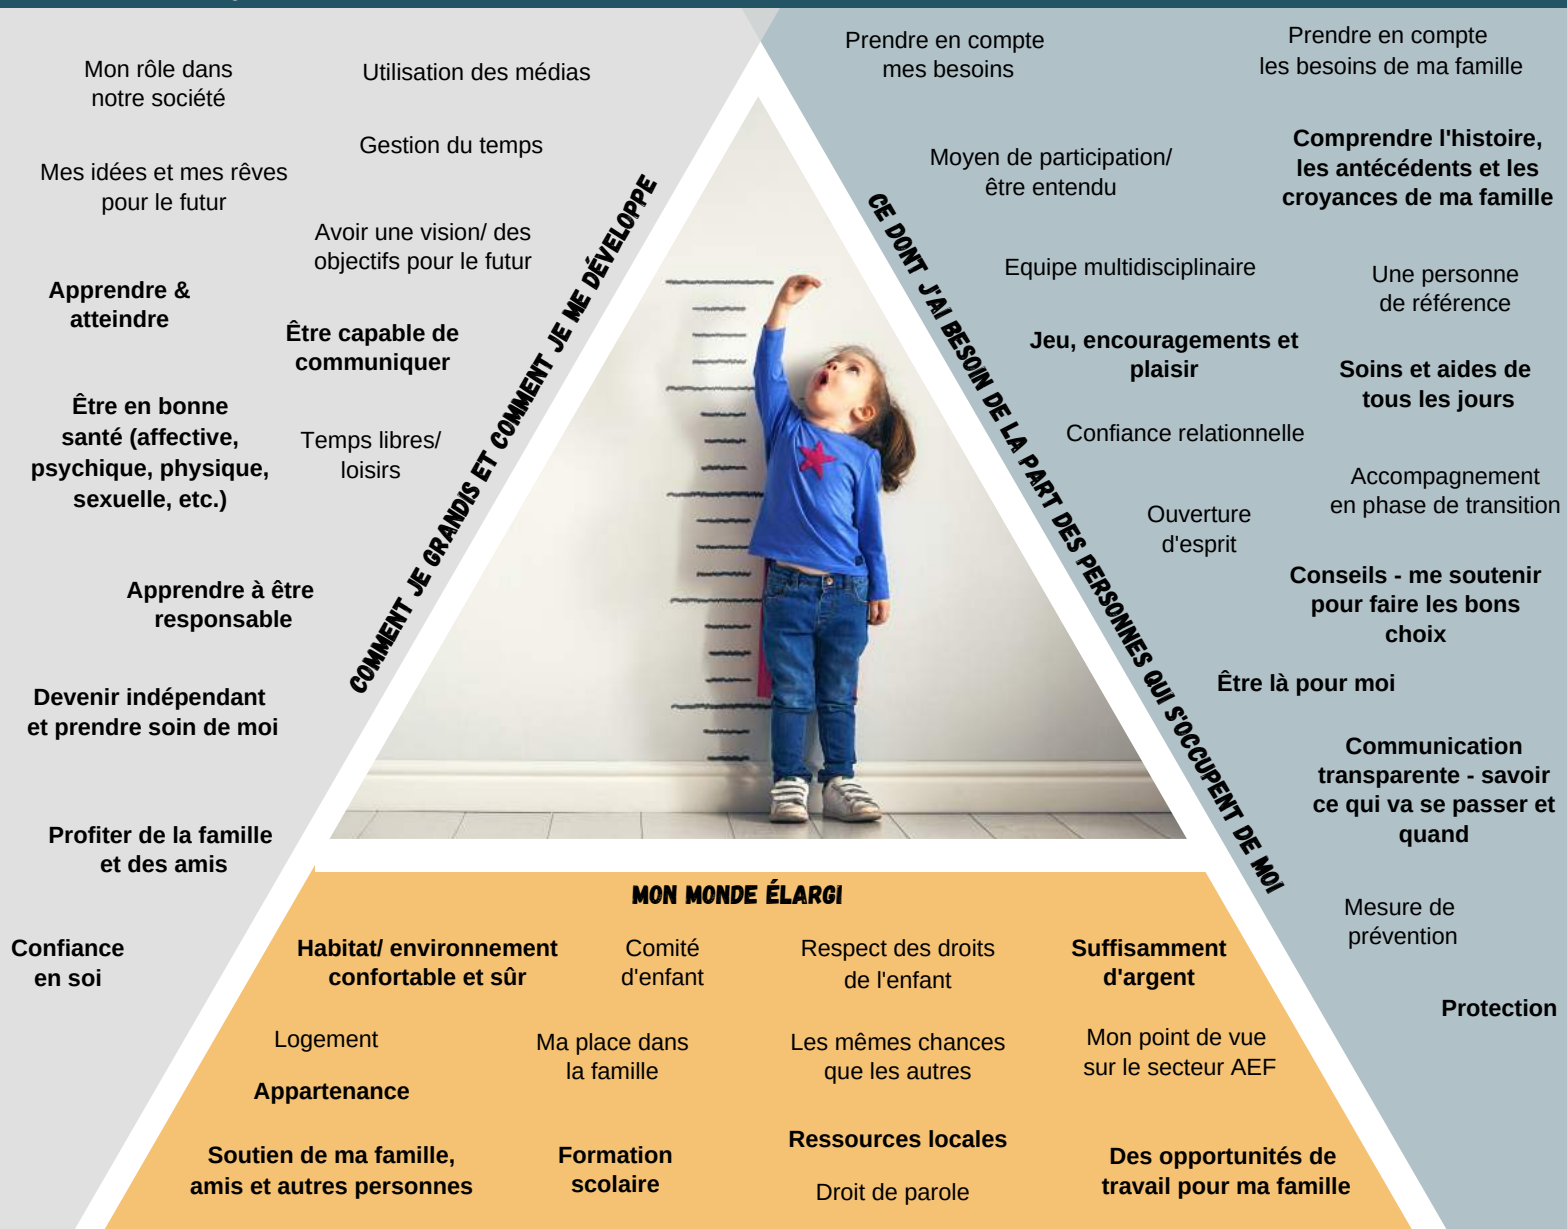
Mon rôle dans notre société

Utilisation des médias

Gestion du temps

Mes idées et mes rêves pour le futur

Avoir une vision/ des objectifs pour le futur

Apprendre & atteindre

Être capable de communiquer

Être en bonne santé (affective, psychique, physique, sexuelle, etc.)

Temps libres/ loisirs

Apprendre à être responsable

Devenir indépendant et prendre soin de moi

Profiter de la famille et des amis

Confiance en soi

COMMENT JE GRANDIS ET COMMENT JE ME DÉVELOPPE

Prendre en compte mes besoins

Prendre en compte les besoins de ma famille

Moyen de participation/ être entendu

Comprendre l'histoire, les antécédents et les croyances de ma famille

Equipe multidisciplinaire

Une personne de référence

Jeu, encouragements et plaisir

Soins et aides de tous les jours

Confiance relationnelle

Accompagnement en phase de transition

Ouverture d'esprit

Conseils - me soutenir pour faire les bons choix

Être là pour moi

Communication transparente - savoir ce qui va se passer et quand

Mesure de prévention

Protection

CE DONT J'AI BESOIN DE LA PART DES PERSONNES QUI S'OCCUPENT DE MOI

MON MONDE ÉLARGI

Habitat/ environnement confortable et sûr

Comité d'enfant

Respect des droits de l'enfant

Suffisamment d'argent

Logement

Ma place dans la famille

Les mêmes chances que les autres

Mon point de vue sur le secteur AEF

Appartenance

Soutien de ma famille, amis et autres personnes

Formation scolaire

Ressources locales

Droit de parole

Des opportunités de travail pour ma famille